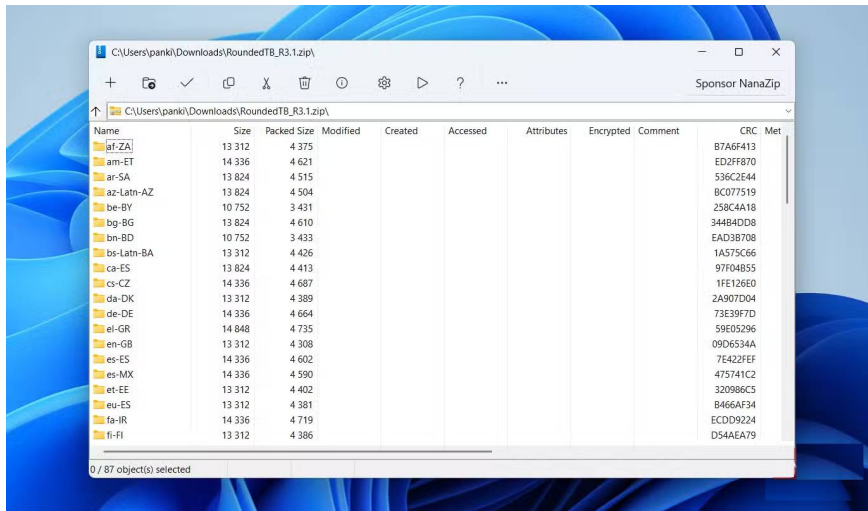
C:\Users\panki\Downloads\RoundedTB_R3.1.zip\

Sponsor NanaZip

C:\Users\panki\Downloads\RoundedTB_R3.1.zip\

| Name | Size | Packed Size | Modified | Created | Accessed | Attributes | Encrypted | Comment | CRC | Met |
|---|---|---|---|---|---|---|---|---|---|---|
| af-ZA | 13 312 | 4 375 | | | | | | | B7A6F413 | |
| am-ET | 14 336 | 4 621 | | | | | | | ED2FF870 | |
| ar-SA | 13 824 | 4 515 | | | | | | | 536C2E44 | |
| az-Latn-AZ | 13 824 | 4 504 | | | | | | | BC077519 | |
| be-BY | 10 752 | 3 431 | | | | | | | 258C4A18 | |
| bg-BG | 13 824 | 4 610 | | | | | | | 344B4DD8 | |
| bn-BD | 10 752 | 3 433 | | | | | | | EAD3B708 | |
| bs-Latn-BA | 13 312 | 4 426 | | | | | | | 1A575C66 | |
| ca-ES | 13 824 | 4 413 | | | | | | | 97F04B55 | |
| cs-CZ | 14 336 | 4 687 | | | | | | | 1FE126E0 | |
| da-DK | 13 312 | 4 389 | | | | | | | 2A907D04 | |
| de-DE | 14 336 | 4 664 | | | | | | | 73E39F7D | |
| el-GR | 14 848 | 4 735 | | | | | | | 59E05296 | |
| en-GB | 13 312 | 4 308 | | | | | | | 09D6534A | |
| es-ES | 14 336 | 4 602 | | | | | | | 7E422FEF | |
| es-MX | 14 336 | 4 590 | | | | | | | 475741C2 | |
| et-EE | 13 312 | 4 402 | | | | | | | 320986C5 | |
| eu-ES | 13 312 | 4 381 | | | | | | | B466AF34 | |
| fa-IR | 14 336 | 4 719 | | | | | | | ECDD9224 | |
| fi-FI | 13 312 | 4 386 | | | | | | | D54AEA79 | |

0 / 87 object(s) selected